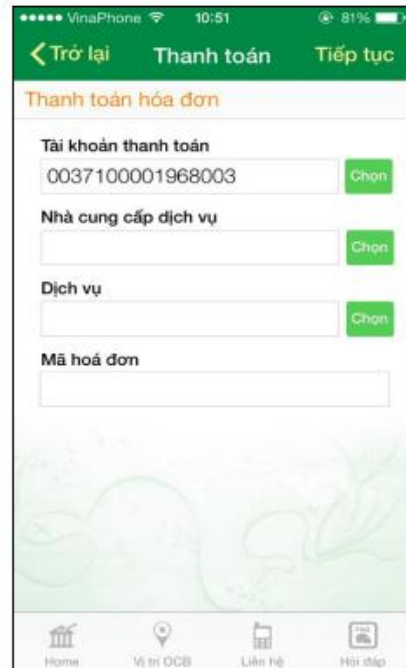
●●●●● VinaPhone 10:51 81%

Trở lại Thanh toán Tiếp tục

Thanh toán hóa đơn

Tài khoản thanh toán
0037100001968003
Chọn

Nhà cung cấp dịch vụ
Chọn

Dịch vụ
Chọn

Mã hoá đơn

Home Vị trí OCB Liên hệ Hỏi đáp